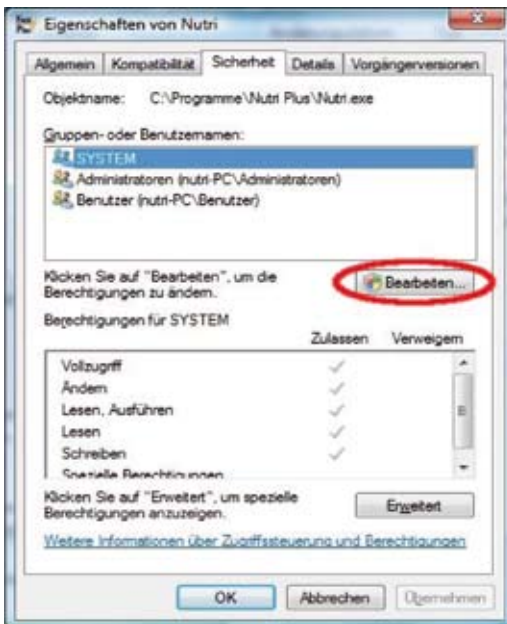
Eigenschaften von Nutri

Allgemein | Kompatibilität | Sicherheit | Details | Vorgängerversionen

Objektname: C:\Programme\Nutri Plus\Nutri.exe

Gruppen- oder Benutzernamen:

SYSTEM
Administratoren (nutri-PC\Administratoren)
Benutzer (nutri-PC\Benutzer)

Klicken Sie auf "Bearbeiten", um die Berechtigungen zu ändern.

Bearbeiten...

Berechtigungen für SYSTEM

| | Zulassen | Verweigern |
|---|---|---|
| Vollzugriff | ✓ | |
| Ändern | ✓ | |
| Lesen, Ausführen | ✓ | |
| Lesen | ✓ | |
| Schreiben | ✓ | |
| Spezielle Berechtigungen | | |

Klicken Sie auf "Erweitert", um spezielle Berechtigungen anzuzeigen.

Erweitert

Weitere Informationen über Zugriffssteuerung und Berechtigungen

OK | Abbrechen | Übernehmen